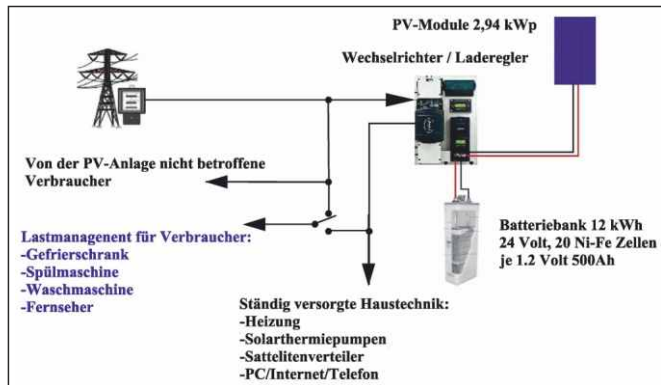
PV-Module 2,94 kWp

Wechselrichter / Laderegler

Von der PV-Anlage nicht betroffene Verbraucher

Lastmanagenent für Verbraucher:
-Gefrierschrank
-Spülmaschine
-Waschmaschine
-Fernseher

Batteriebank 12 kWh
24 Volt, 20 Ni-Fe Zellen
je 1.2 Volt 500Ah

Ständig versorgte Haustechnik:
-Heizung
-Solarthermiepumpen
-Sattelitenverteiler
-PC/Internet/Telefon